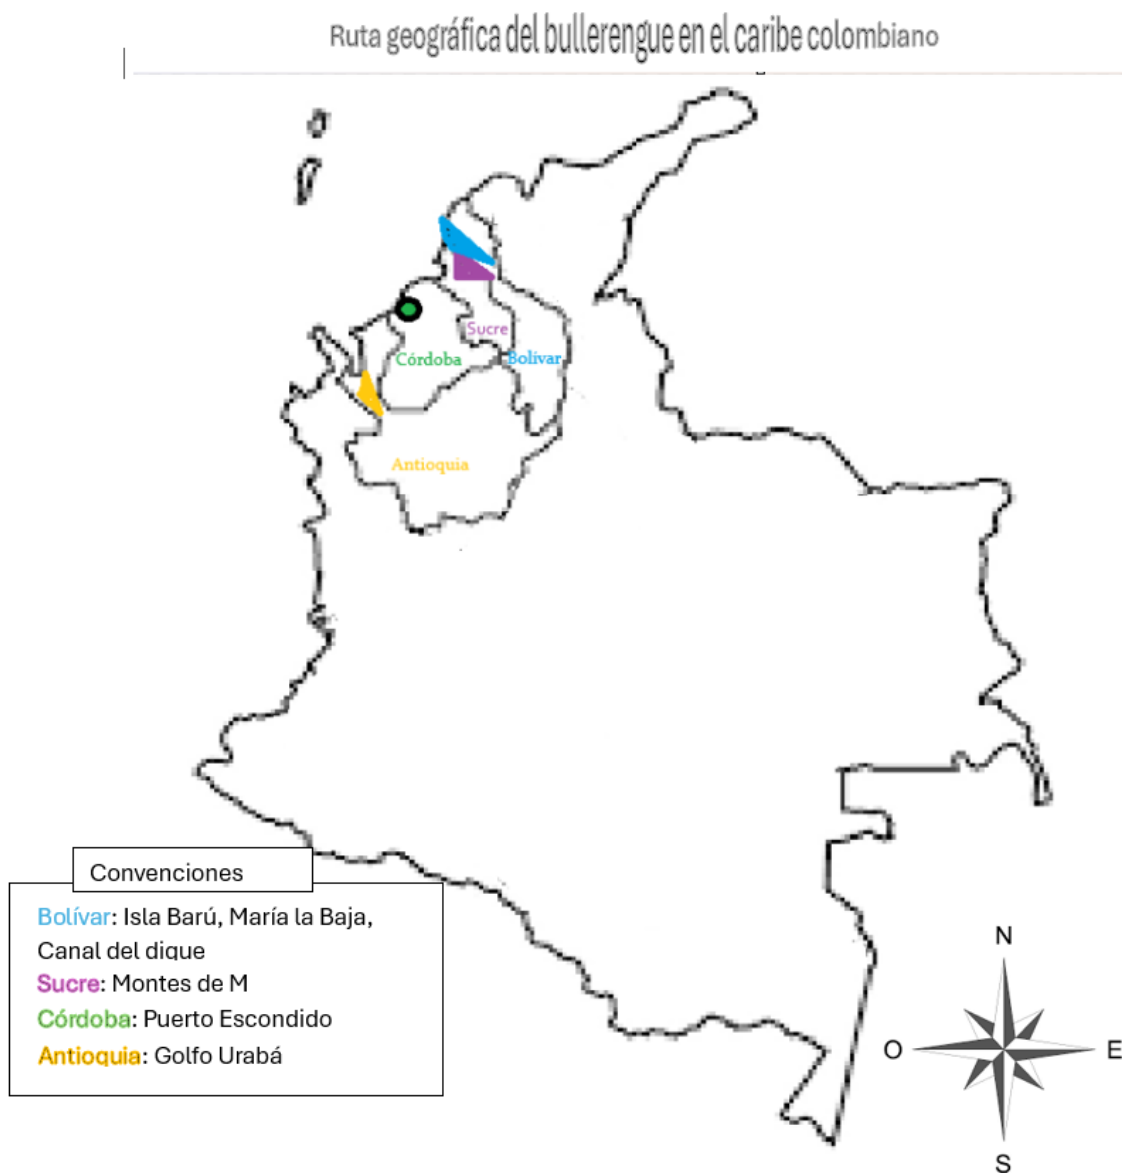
Ruta geográfica del bullerengue en el caribe colombiano

Sucre
Córdoba
Bolívar
Antioquia

Convenciones

Bolívar: Isla Barú, María la Baja, Canal del dique
Sucre: Montes de M
Córdoba: Puerto Escondido
Antioquia: Golfo Urabá

N
O
E
S